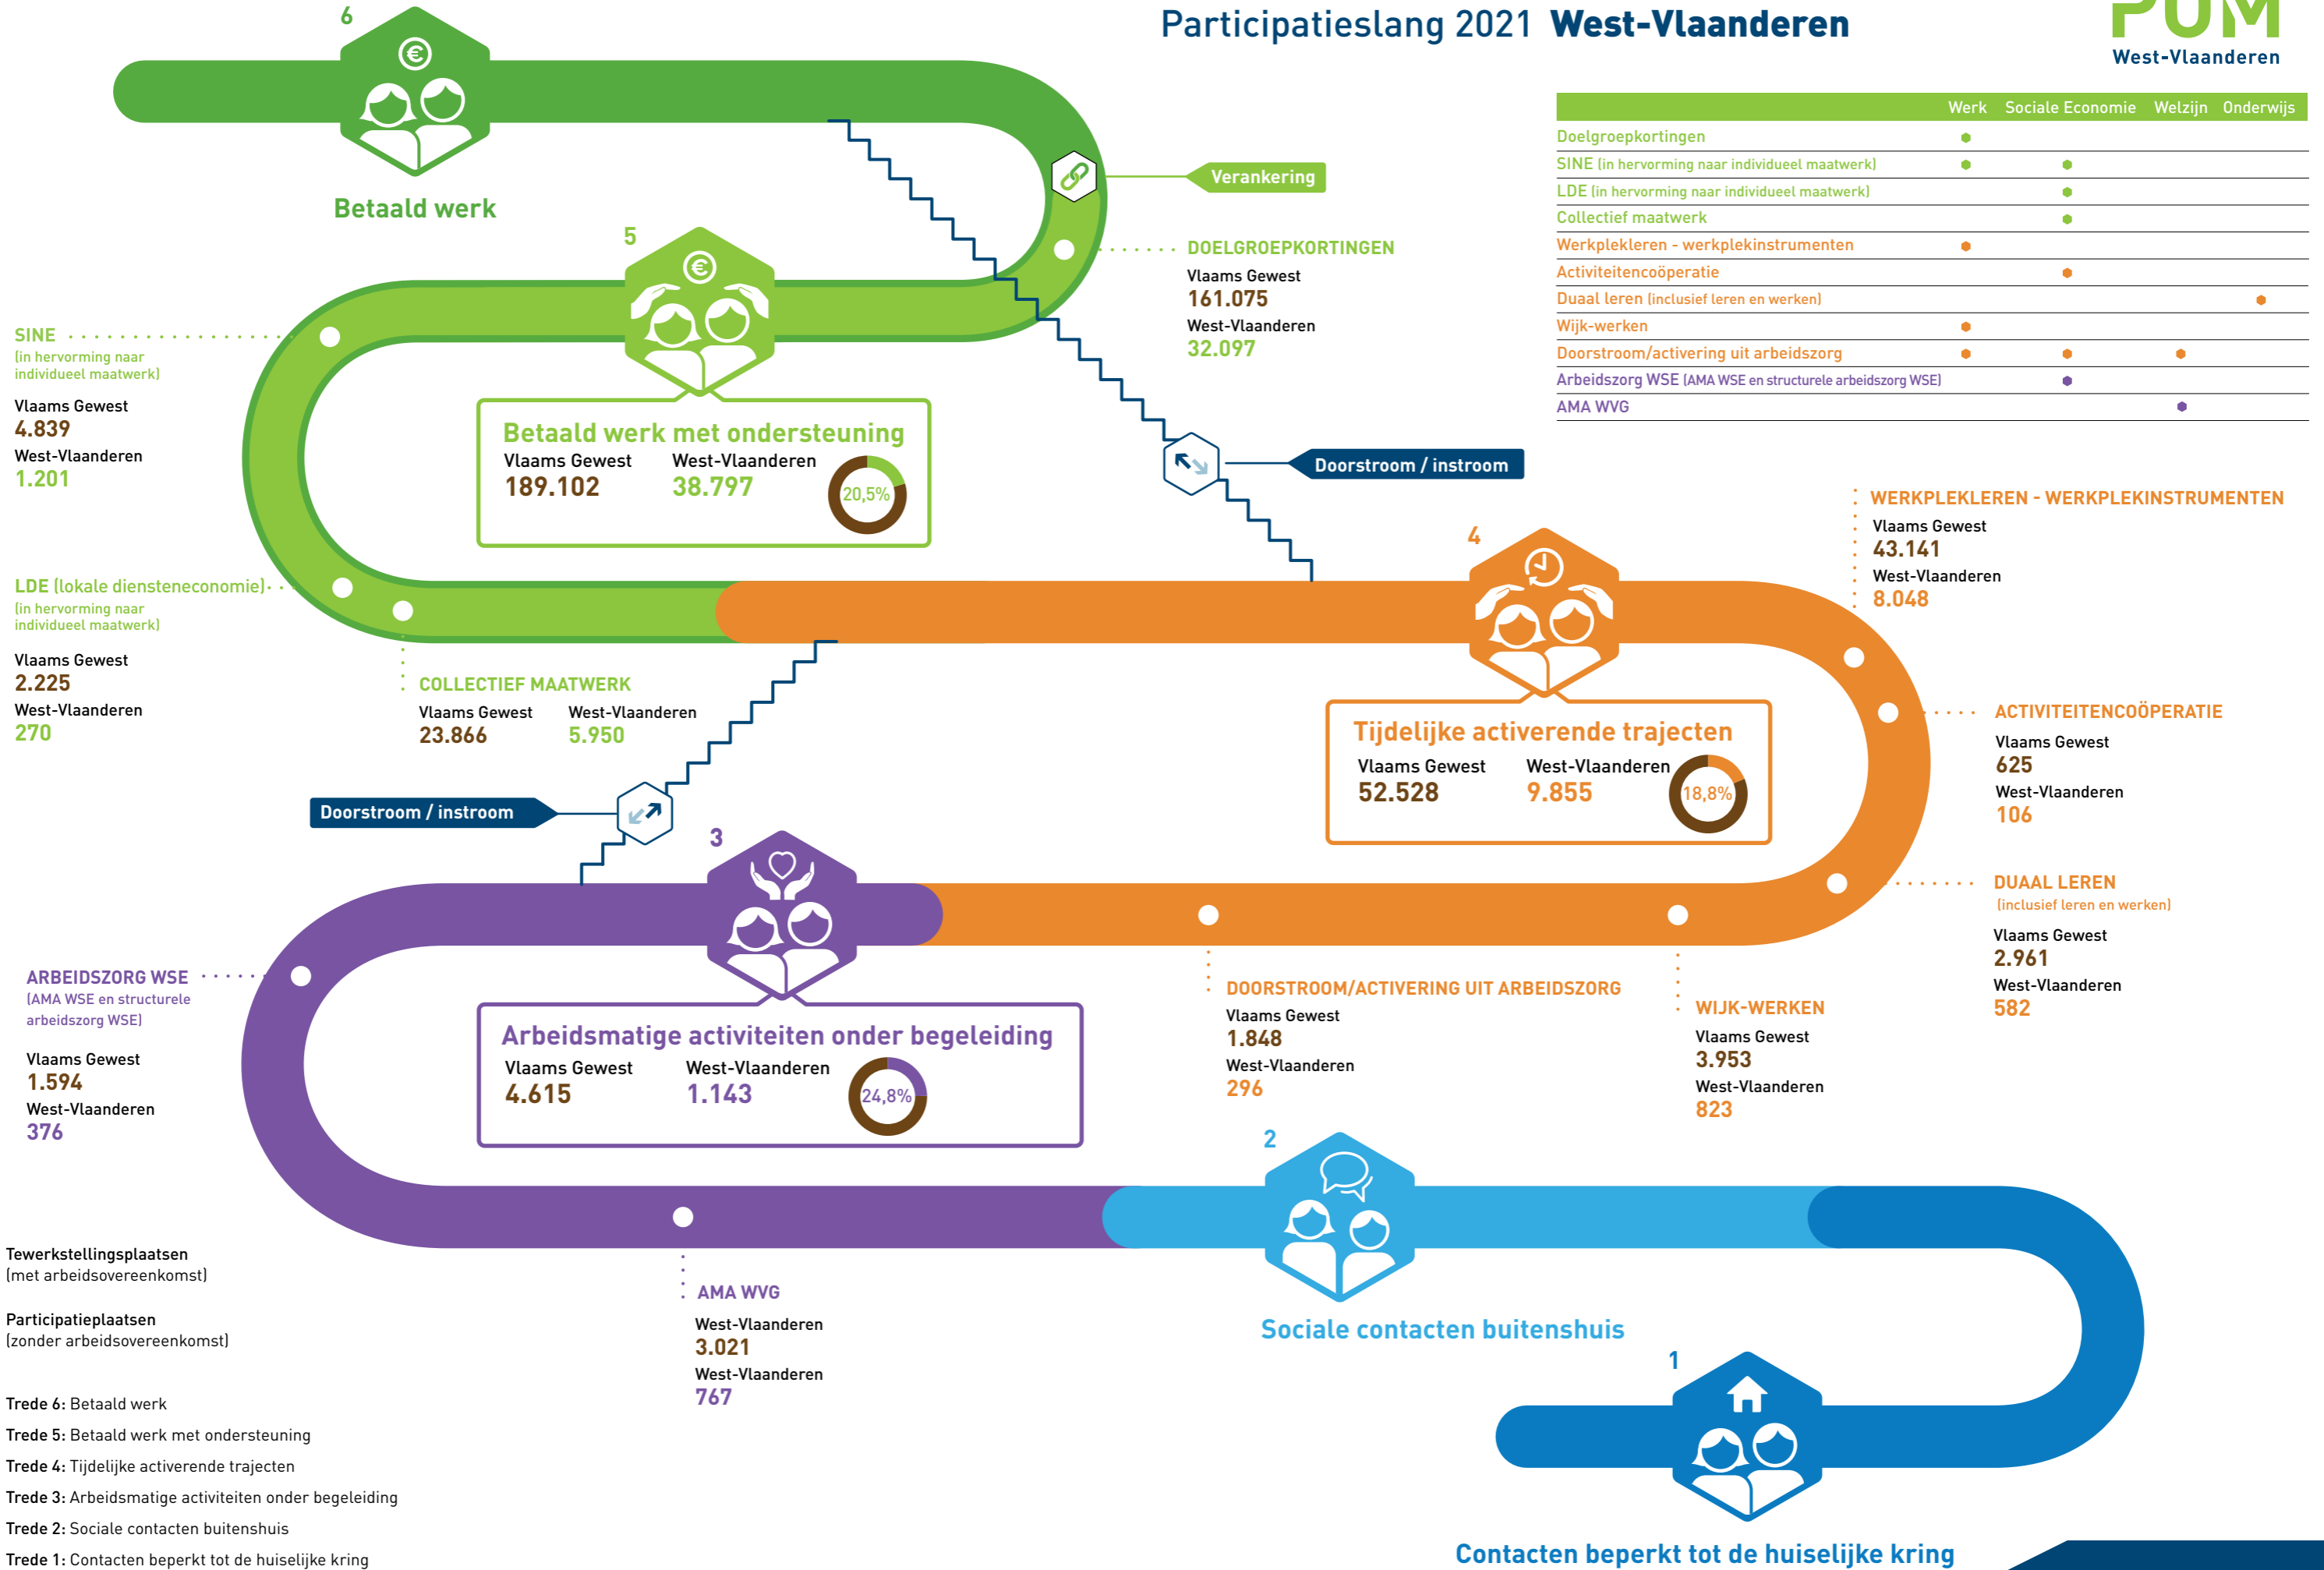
Participatieslang 2021 West-Vlaanderen

PUM
West-Vlaanderen

| | Werk | Sociale Economie | Welzijn | Onderwijs |
|---|---|---|---|---|
| Doelgroepkortingen | • | | | |
| SINE (in hervorming naar individueel maatwerk) | • | • | | |
| LDE (in hervorming naar individueel maatwerk) | | • | | |
| Collectief maatwerk | | • | | |
| Werkplekleren - werkplekinstrumenten | • | | | |
| Activiteitencoöperatie | | • | | |
| Duaal leren (inclusief leren en werken) | | | | • |
| Wijk-werken | • | | | |
| Doorstroom/activering uit arbeidszorg | • | • | • | |
| Arbeidszorg WSE (AMA WSE en structurele arbeidszorg WSE) | | • | | |
| AMA WVG | | | • | |

6
Betaald werk

Verankering

DOELGROEPKORTINGEN
Vlaams Gewest
161.075
West-Vlaanderen
32.097

5
SINE
(in hervorming naar individueel maatwerk)
Vlaams Gewest
4.839
West-Vlaanderen
1.201

Betaald werk met ondersteuning
Vlaams Gewest
189.102
West-Vlaanderen
38.797
20,5%

Doorstroom / instroom

WERKPLEKLEREN - WERKPLEKINSTRUMENTEN
Vlaams Gewest
43.141
West-Vlaanderen
8.048

LDE (lokale dienstenceconomie)
(in hervorming naar individueel maatwerk)
Vlaams Gewest
2.225
West-Vlaanderen
270

COLLECTIEF MAATWERK
Vlaams Gewest
23.866
West-Vlaanderen
5.950

4
Tijdelijke activerende trajecten
Vlaams Gewest
52.528
West-Vlaanderen
9.855
18,8%

ACTIVITEITENCOÖPERATIE
Vlaams Gewest
625
West-Vlaanderen
106

Doorstroom / instroom

3

DUAAL LEREN
(inclusief leren en werken)
Vlaams Gewest
2.961
West-Vlaanderen
582

ARBEIDSZORG WSE
(AMA WSE en structurele arbeidszorg WSE)
Vlaams Gewest
1.594
West-Vlaanderen
376

Arbeidsmatige activiteiten onder begeleiding
Vlaams Gewest
4.615
West-Vlaanderen
1.143
24,8%

DOORSTROOM/ACTIVERING UIT ARBEIDSZORG
Vlaams Gewest
1.848
West-Vlaanderen
296

WIJK-WERKEN
Vlaams Gewest
3.953
West-Vlaanderen
823

2

Tewerkstellingsplaatsen
(met arbeidsovereenkomst)

Participatieplaatsen
(zonder arbeidsovereenkomst)

AMA WVG
West-Vlaanderen
3.021
West-Vlaanderen
767

Sociale contacten buitenshuis

1

Trede 6: Betaald werk
Trede 5: Betaald werk met ondersteuning
Trede 4: Tijdelijke activerende trajecten
Trede 3: Arbeidsmatige activiteiten onder begeleiding
Trede 2: Sociale contacten buitenshuis
Trede 1: Contacten beperkt tot de huiselijke kring

Contacten beperkt tot de huiselijke kring